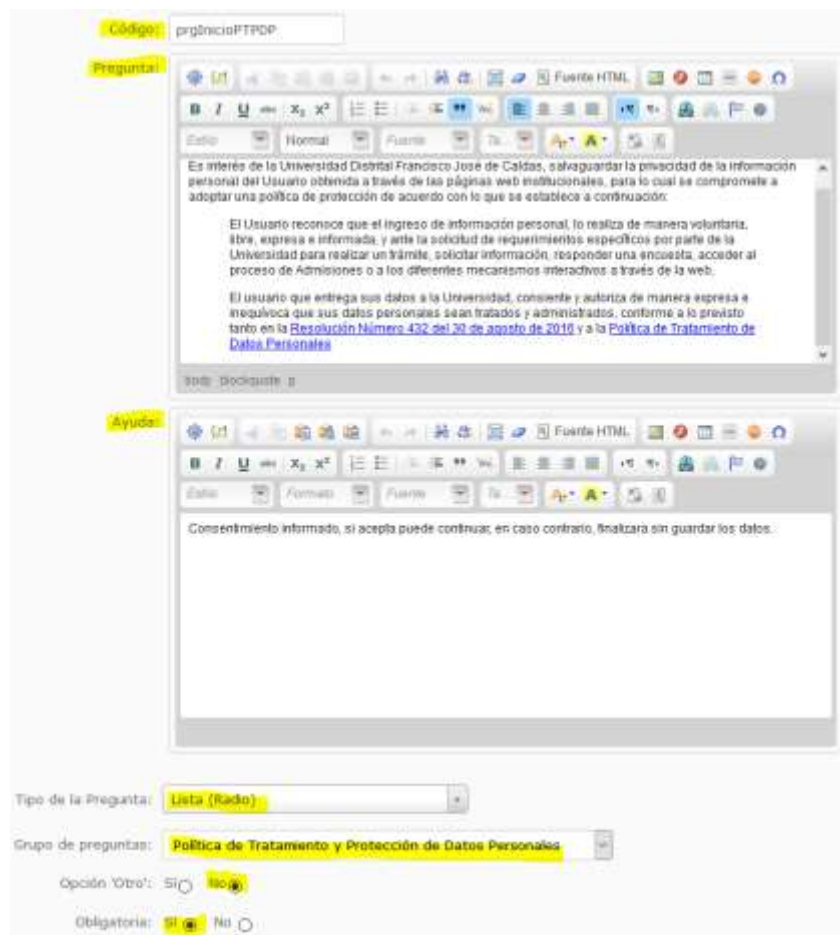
Código: prgInicioPTPDP

Pregunta: Fuente HTML

Estilo Normal Fuente Ta

Es interés de la Universidad Distrital Francisco José de Caldas, salvaguardar la privacidad de la información personal del Usuario obtenida a través de las páginas web institucionales, para lo cual se compromete a adoptar una política de protección de acuerdo con lo que se establece a continuación:

El Usuario reconoce que el ingreso de información personal, lo realiza de manera voluntaria, libre, expresa e informada, y ante la solicitud de requerimientos específicos por parte de la Universidad para realizar un trámite, solicitar información, responder una encuesta, acceder al proceso de Admisiones o a los diferentes mecanismos interactivos a través de la web.

El usuario que entrega sus datos a la Universidad, consiente y autoriza de manera expresa e inequívoca que sus datos personales sean tratados y administrados, conforme a lo previsto tanto en la Resolución Número 432 del 30 de agosto de 2016 y a la Política de Tratamiento de Datos Personales

body blockquote p

Ayuda: Fuente HTML

Estilo Formato Fuente Ta

Consentimiento informado, si acepta puede continuar, en caso contrario, finalizara sin guardar los datos.

Tipo de la Pregunta: Lista (Radio)

Grupo de preguntas: Política de Tratamiento y Protección de Datos Personales

Opción 'Otro': Si No

Obligatoria: Si No